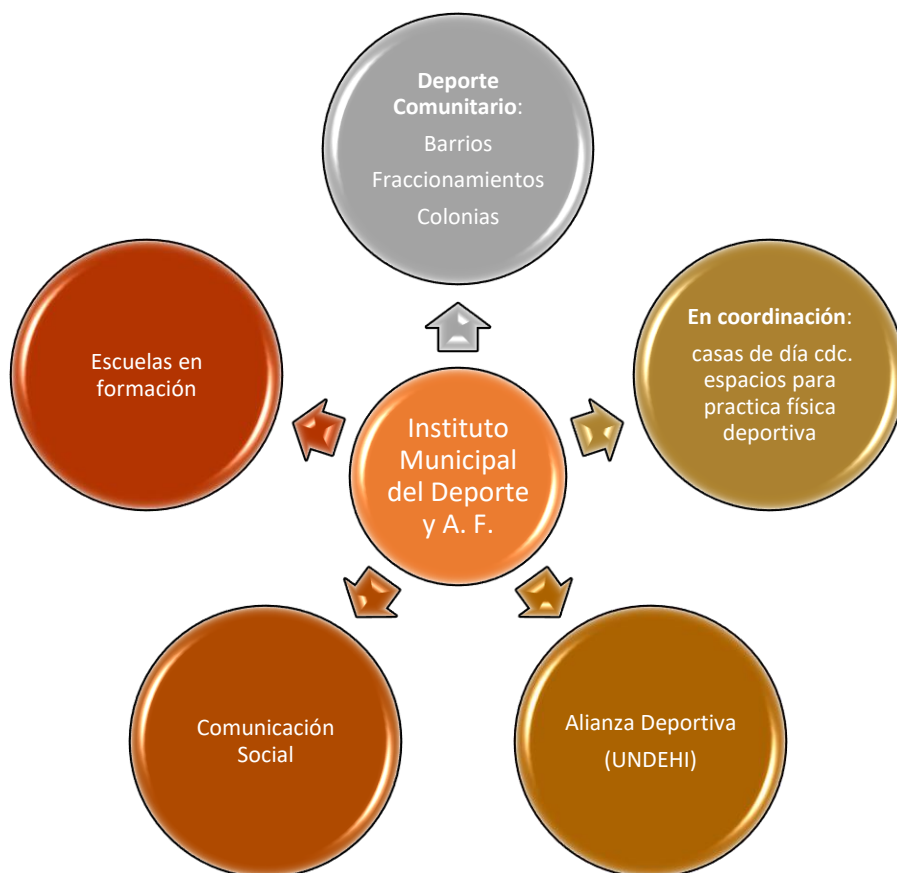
Deporte Comunitario:

Barrios

Fraccionamientos

Colonias

Escuelas en formación

Instituto Municipal del Deporte y A. F.

En coordinación:

casas de día cdc. espacios para practica física deportiva

Comunicación Social

Alianza Deportiva

(UNDEHI)